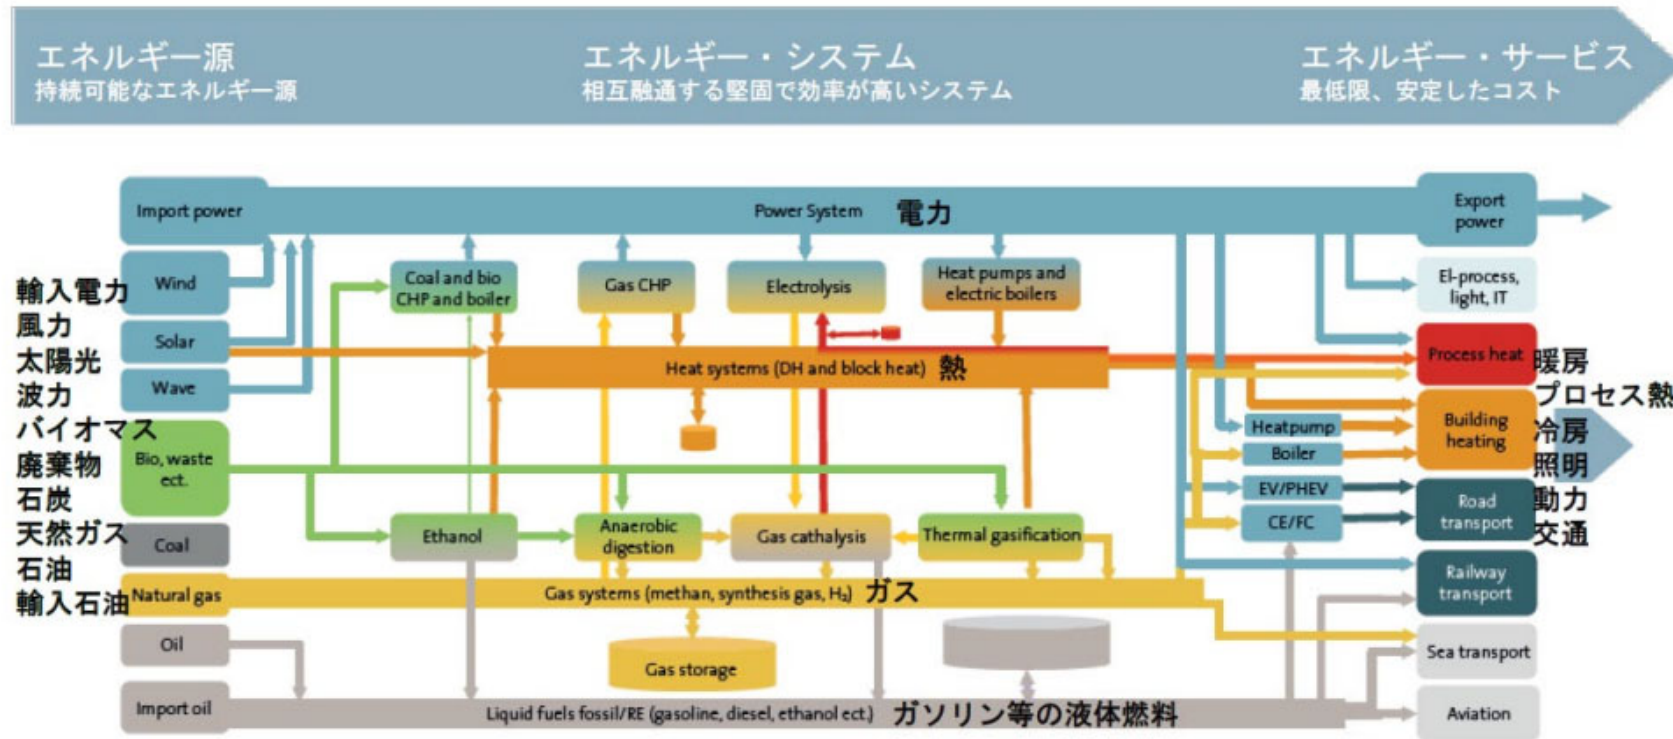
エネルギー源
持続可能なエネルギー源

エネルギー・システム
相互融通する堅固で効率が高いシステム

エネルギー・サービス
最低限、安定したコスト

Import power
Power System 電力
Export power

輸入電力
風力
太陽光
波力
バイオマス
廃棄物
石炭
天然ガス
石油
輸入石油

Wind
Solar
Wave
Bio, waste ect.
Coal
Natural gas
Oil
Import oil

Coal and bio CHP and boiler
Gas CHP
Electrolysis
Heat pumps and electric boilers

Heat systems (DH and block heat) 熱

Ethanol
Anaerobic digestion
Gas cathalysis
Thermal gasification

Gas systems (methan, synthesis gas, $H_2$) ガス

Gas storage

Liquid fuels fossil/RE (gasoline, diesel, ethanol ect.) ガソリン等の液体燃料

Heatpump
Boiler
EV/PHEV
CE/FC

El-process, light, IT
Process heat
Building heating
Road transport
Railway transport
Sea transport
Aviation

暖房
プロセス熱
冷房
照明
動力
交通